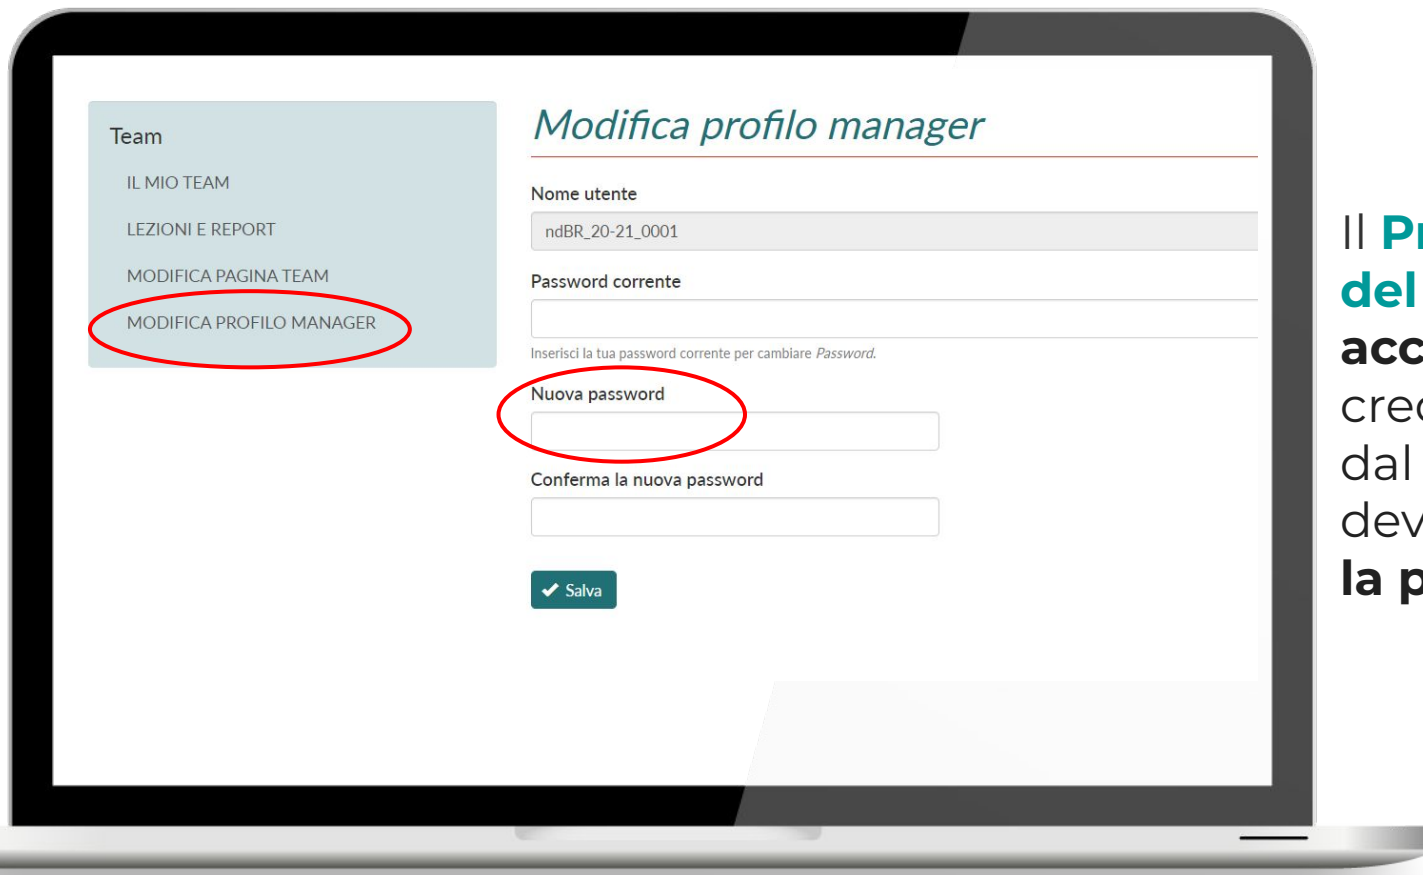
Team

IL MIO TEAM

LEZIONI E REPORT

MODIFICA PAGINA TEAM

MODIFICA PROFILO MANAGER

Modifica profilo manager

Nome utente

ndBR_20-21_0001

Password corrente

Inserisci la tua password corrente per cambiare *Password.*

Nuova password

Conferma la nuova password

Salva

Il **Pr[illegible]**
**del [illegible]**
**acc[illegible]**
cre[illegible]
dal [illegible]
dev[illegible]
**la p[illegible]**